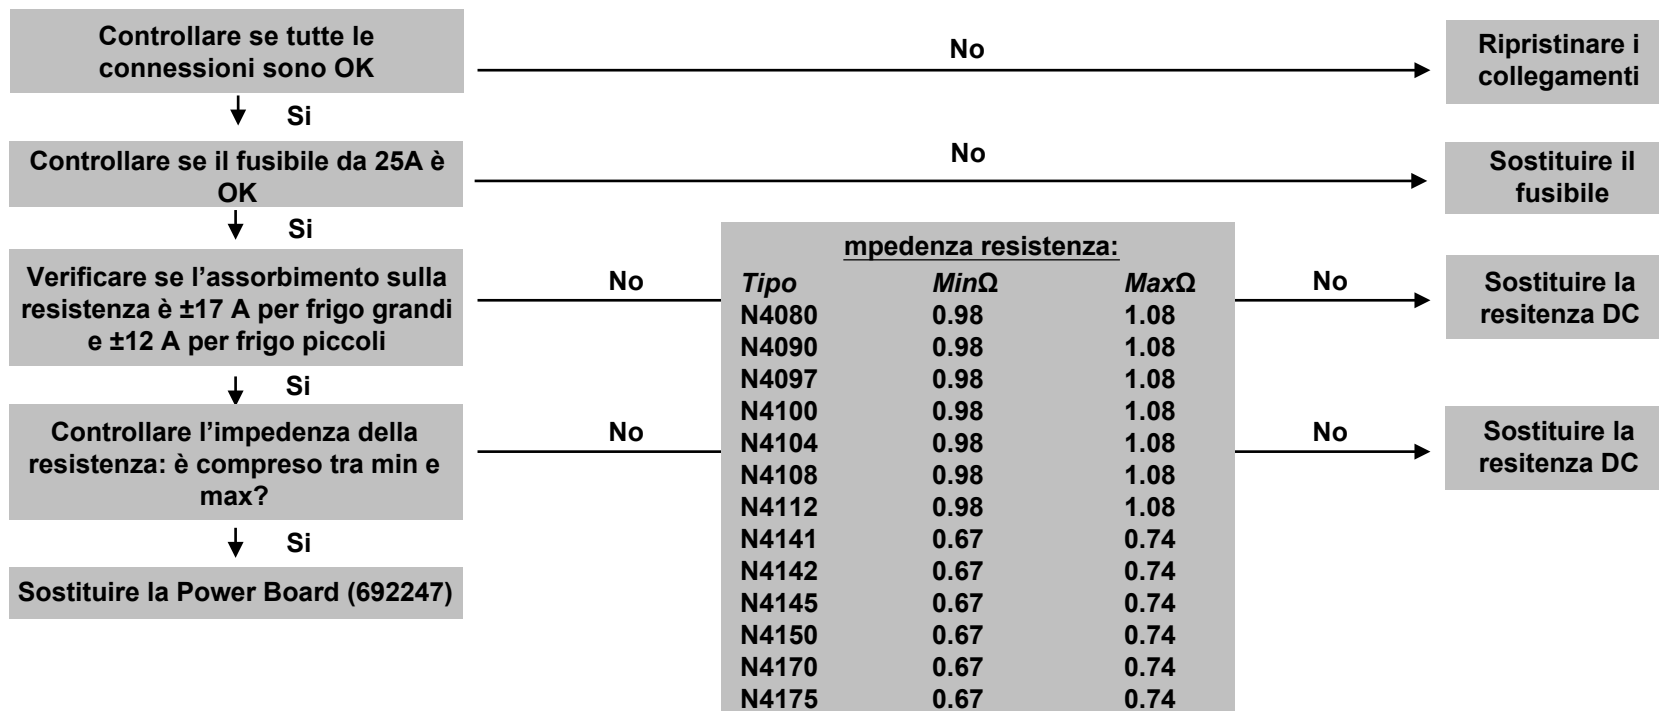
Controllare se tutte le connessioni sono OK

No

Ripristinare i collegamenti

Si

Controllare se il fusibile da 25A è OK

No

Sostituire il fusibile

Si

Verificare se l'assorbimento sulla resistenza è ±17 A per frigo grandi e ±12 A per frigo piccoli

No

mpedenza resistenza:

| Tipo | MinΩ | MaxΩ |
|---|---|---|
| N4080 | 0.98 | 1.08 |
| N4090 | 0.98 | 1.08 |
| N4097 | 0.98 | 1.08 |
| N4100 | 0.98 | 1.08 |
| N4104 | 0.98 | 1.08 |
| N4108 | 0.98 | 1.08 |
| N4112 | 0.98 | 1.08 |
| N4141 | 0.67 | 0.74 |
| N4142 | 0.67 | 0.74 |
| N4145 | 0.67 | 0.74 |
| N4150 | 0.67 | 0.74 |
| N4170 | 0.67 | 0.74 |
| N4175 | 0.67 | 0.74 |

No

Sostituire la resitenza DC

Si

Controllare l'impedenza della resistenza: è compreso tra min e max?

No

No

Sostituire la resitenza DC

Si

Sostituire la Power Board (692247)